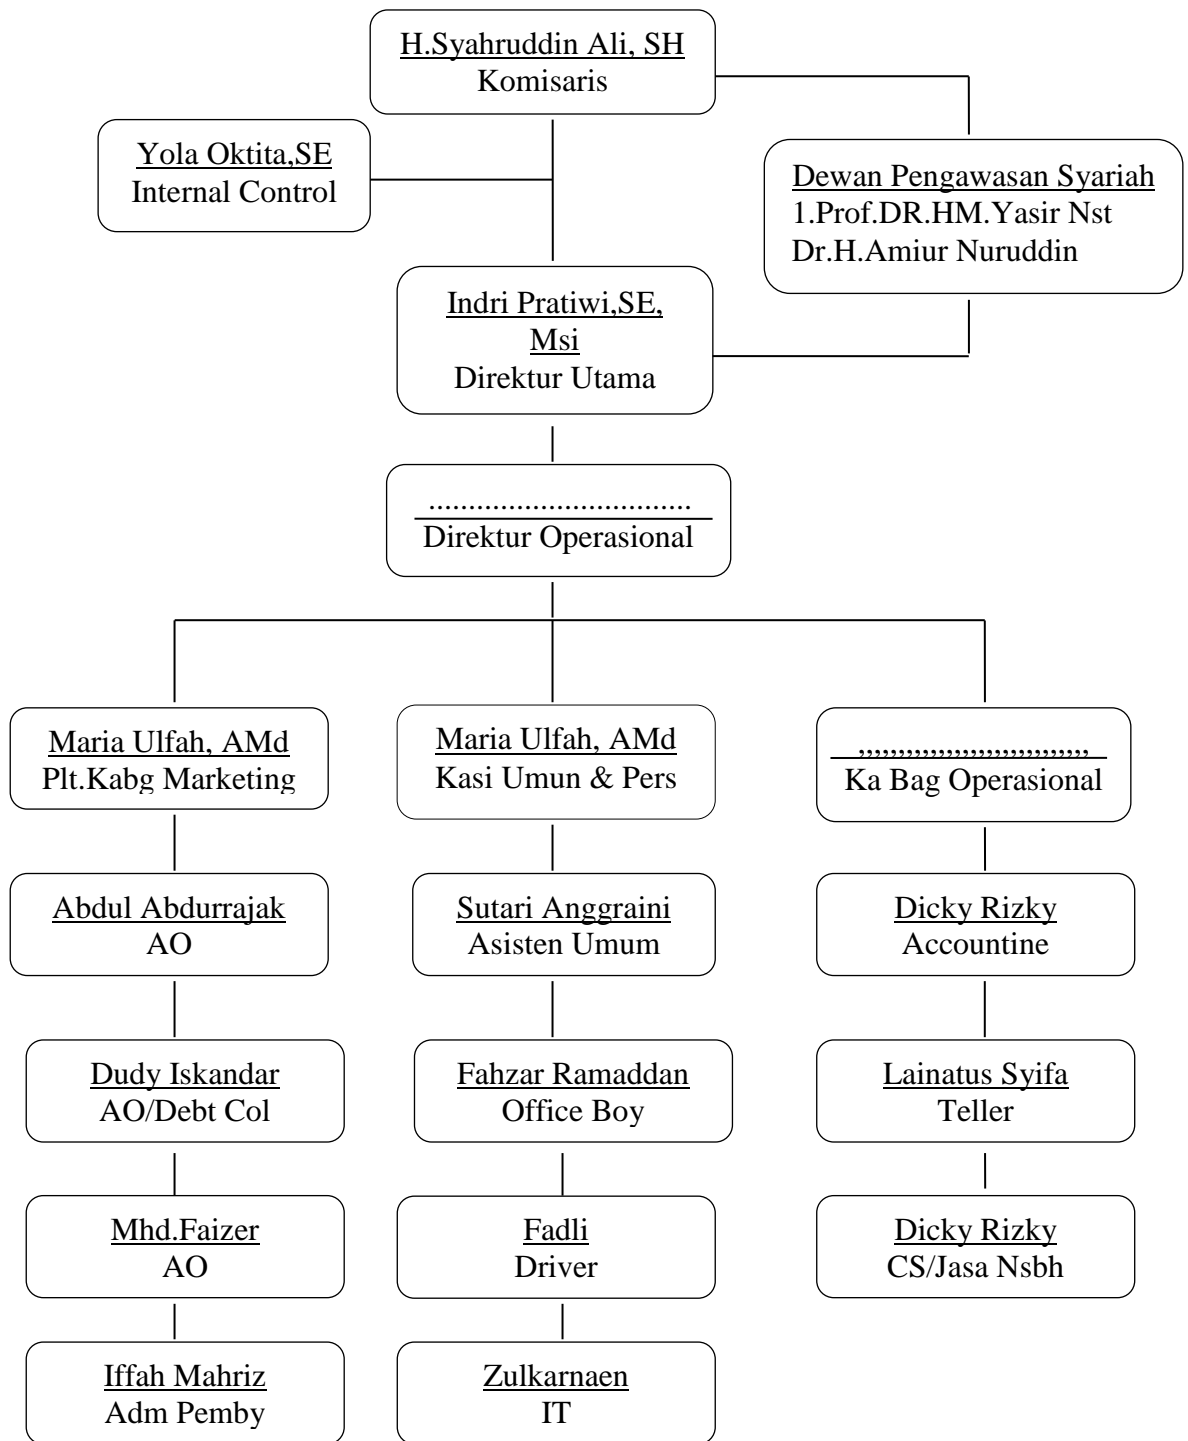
H.Syahruddin Ali, SH
Komisaris

Yola Oktita,SE
Internal Control

Dewan Pengawasan Syariah
1.Prof.DR.HM.Yasir Nst
Dr.H.Amiur Nuruddin

Indri Pratiwi,SE, Msi
Direktur Utama

...............................
Direktur Operasional

Maria Ulfah, AMd
Plt.Kabg Marketing

Abdul Abdurrajak
AO

Dudy Iskandar
AO/Debt Col

Mhd.Faizer
AO

Iffah Mahriz
Adm Pemby

Maria Ulfah, AMd
Kasi Umun & Pers

Sutari Anggraini
Asisten Umum

Fahzar Ramaddan
Office Boy

Fadli
Driver

Zulkarnaen
IT

,,,,,,,,,,,,,,,,,,,,,,,,,,,,,
Ka Bag Operasional

Dicky Rizky
Accountine

Lainatus Syifa
Teller

Dicky Rizky
CS/Jasa Nsbh